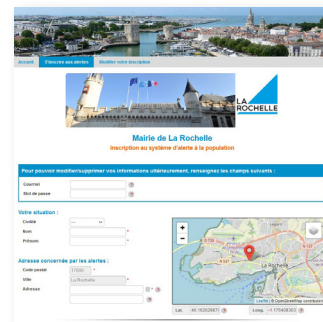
Accueil | S'inscrire aux alertes | Modifier votre inscription

LA ROCHELLE

Mairie de La Rochelle

Inscription au système d'alerte à la population

Pour pouvoir modifier/supprimer vos informations ultérieurement, renseignez les champs suivants :

Courriel ?

Mot de passe ?

Votre situation :

Civilité

Nom *

Prénom *

Adresse concernée par les alertes :

Code postal 17000 *

Ville La Rochelle *

Adresse ? * ?

+
−

La Rochelle

Leaflet | © OpenStreetMap contributors

Lat. 46.16202687 ?

Long. -1.170408303 ?